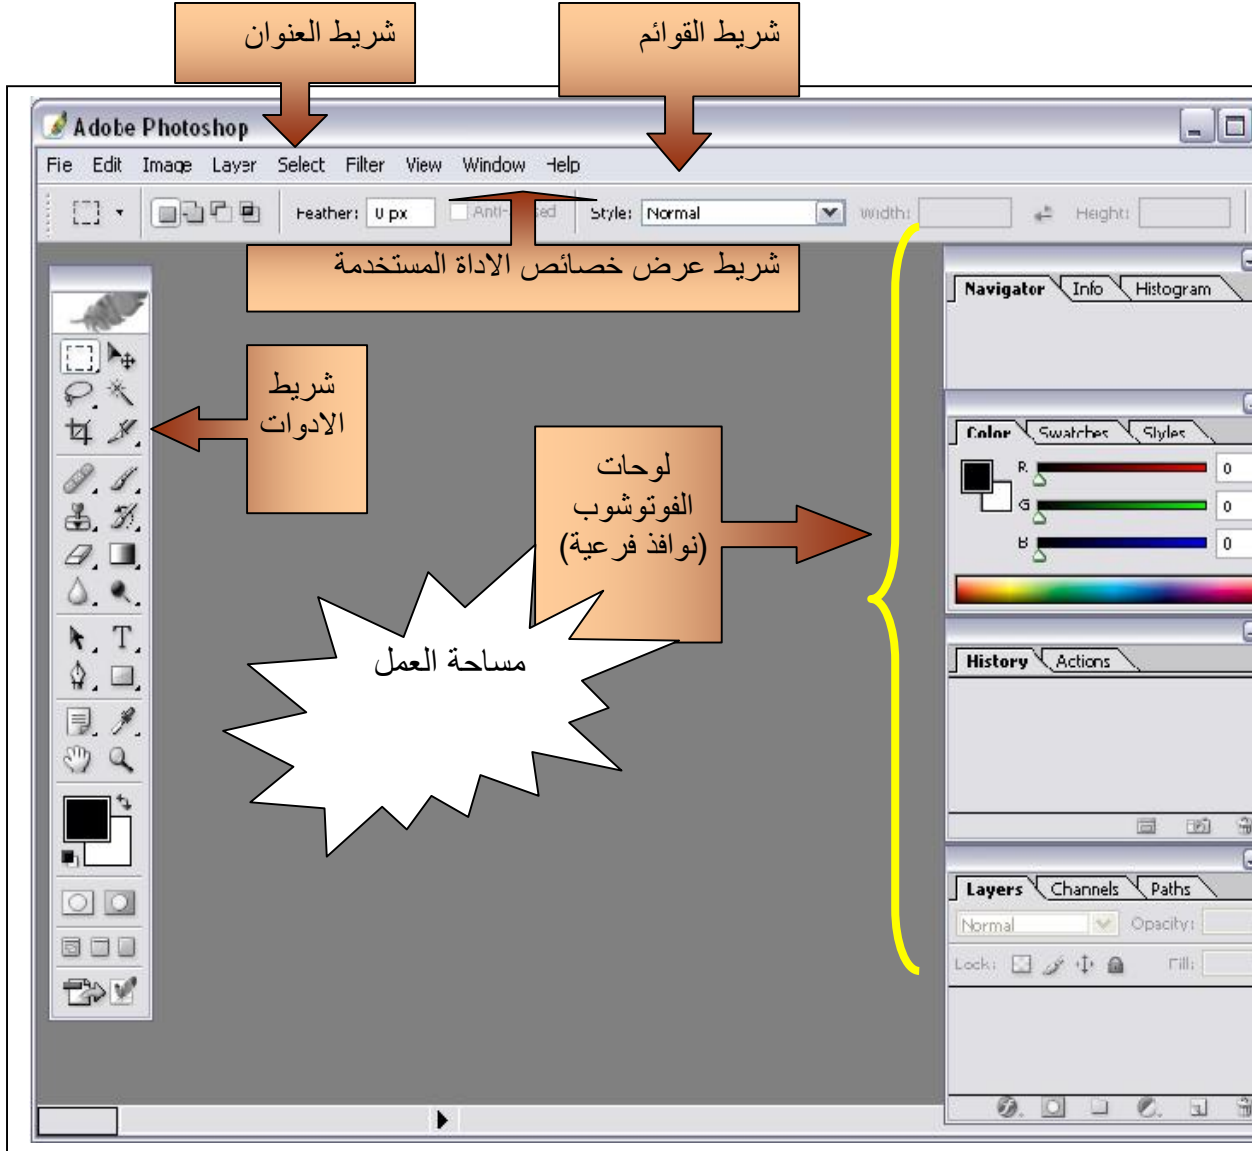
شريط العنوان

شريط القوائم

Adobe Photoshop

Fie Edit Image Layer Select Filter View Window Help

Feather: 0 px Anti-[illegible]sed Style: Normal Width: Height:

شريط عرض خصائص الاداة المستخدمة

Navigator Info Histogram

شريط الادوات

لوحات الفوتوشوب (نوافذ فرعية)

Color Swatches Styles

R 0
G 0
B 0

مساحة العمل

History Actions

Layers Channels Paths

Normal Opacity:

Lock: Fill: